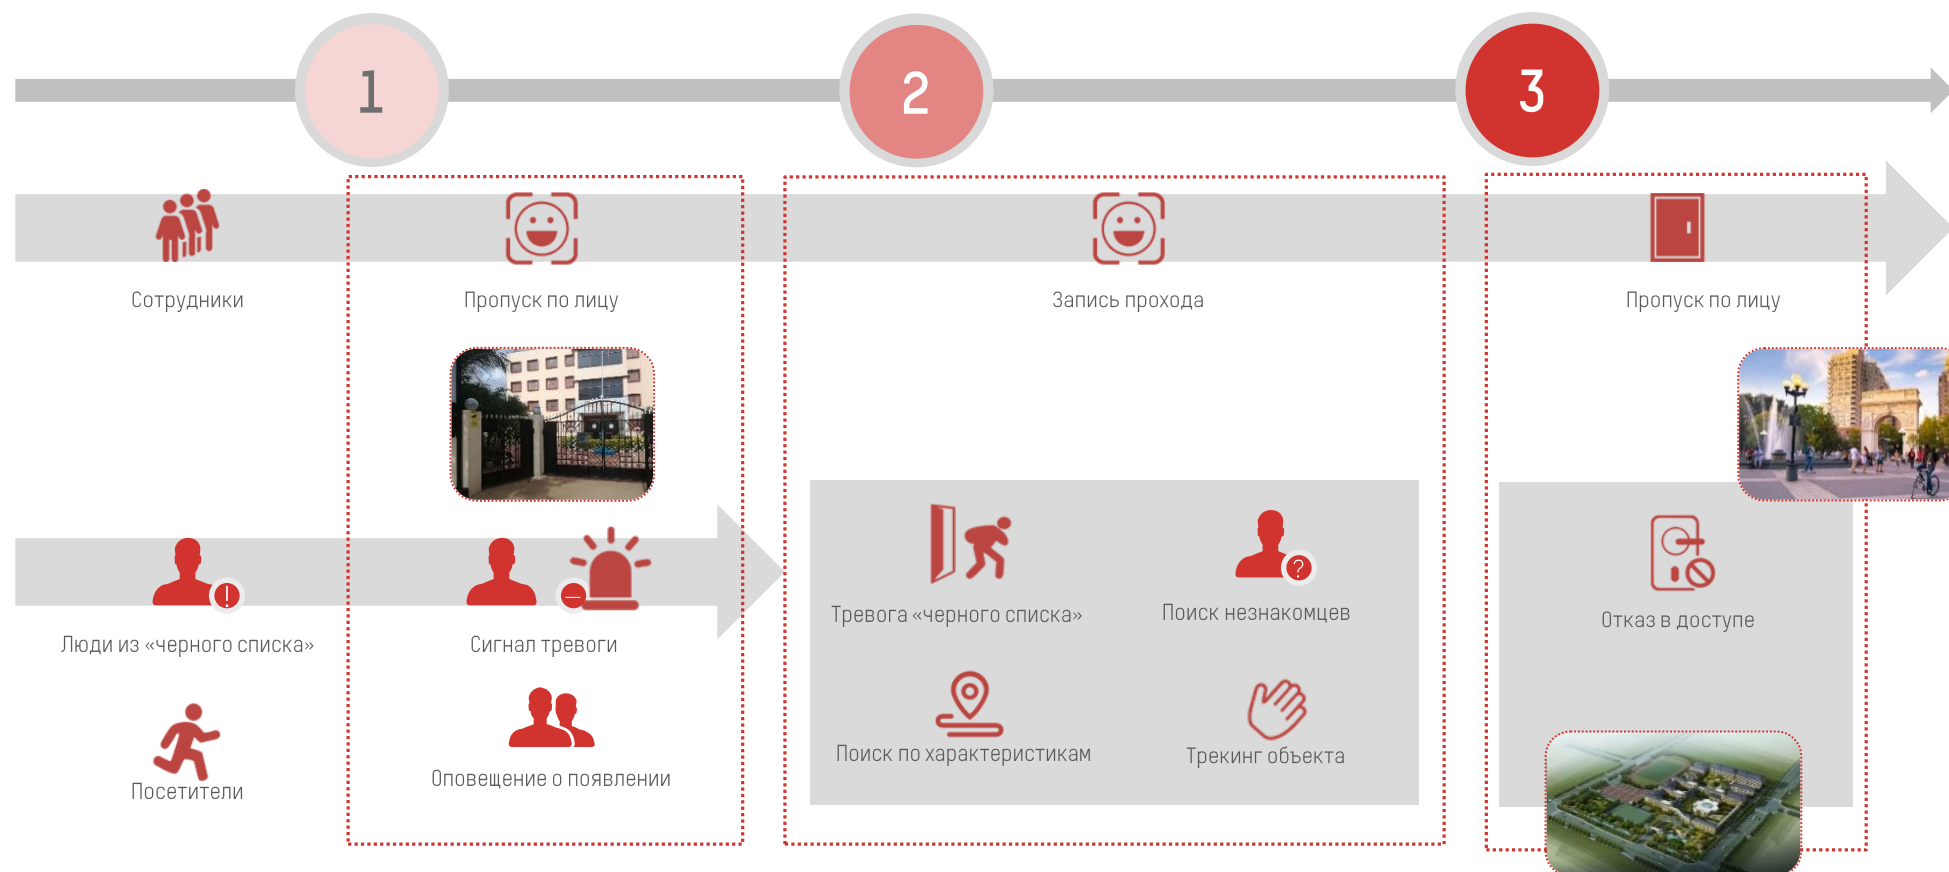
1

2

3

Сотрудники

Пропуск по лицу

Запись прохода

Пропуск по лицу

Люди из «черного списка»

Сигнал тревоги

Тревога «черного списка»

Поиск незнакомцев

Отказ в доступе

Посетители

Оповещение о появлении

Поиск по характеристикам

Трекинг объекта